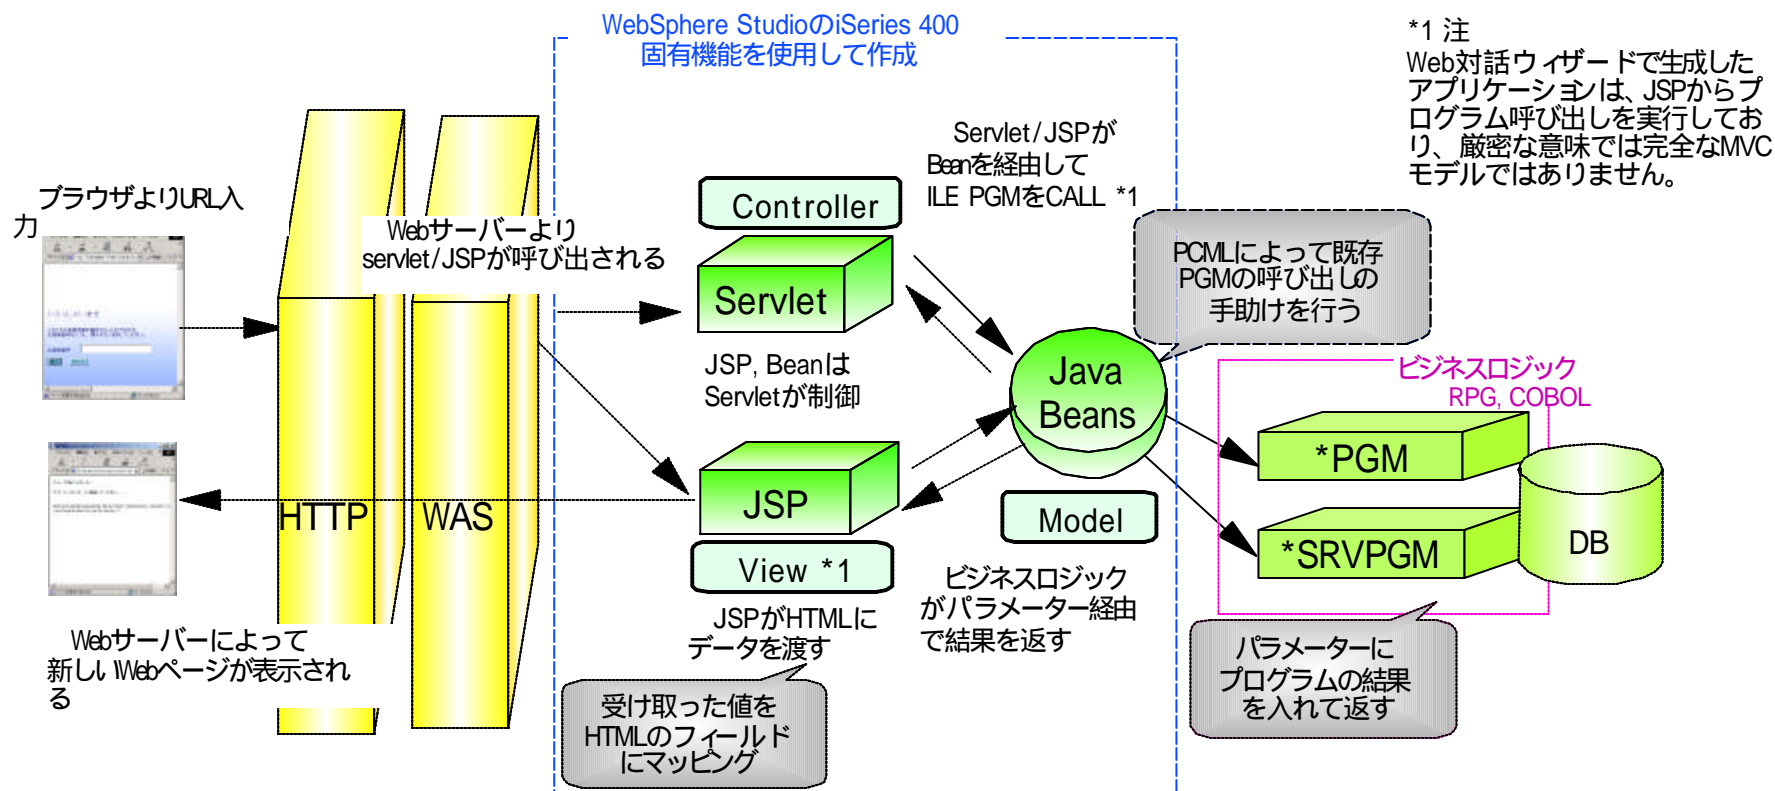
WebSphere StudioのiSeries 400
固有機能を使用して作成

*1 注
Web対話ウィザードで生成したアプリケーションは、JSPからプログラム呼び出しを実行しており、厳密な意味では完全なMVCモデルではありません。

ブラウザよりURL入力

Webサーバーより
servlet/JSPが呼び出される

Servlet/JSPが
Beanを経由して
ILE PGMをCALL *1

Controller

Servlet

PCMLによって既存PGMの呼び出しの手助けを行う

JSP, Beanは
Servletが制御

Java Beans

ビジネスロジック
RPG, COBOL

*PGM

*SRVPGM

DB

HTTP

WAS

JSP

View *1

Model

Webサーバーによって
新しい Webページが表示される

JSPがHTMLに
データを渡す

ビジネスロジック
がパラメーター経由
で結果を返す

パラメーターに
プログラムの結果
を入れて返す

受け取った値を
HTMLのフィールド
にマッピング